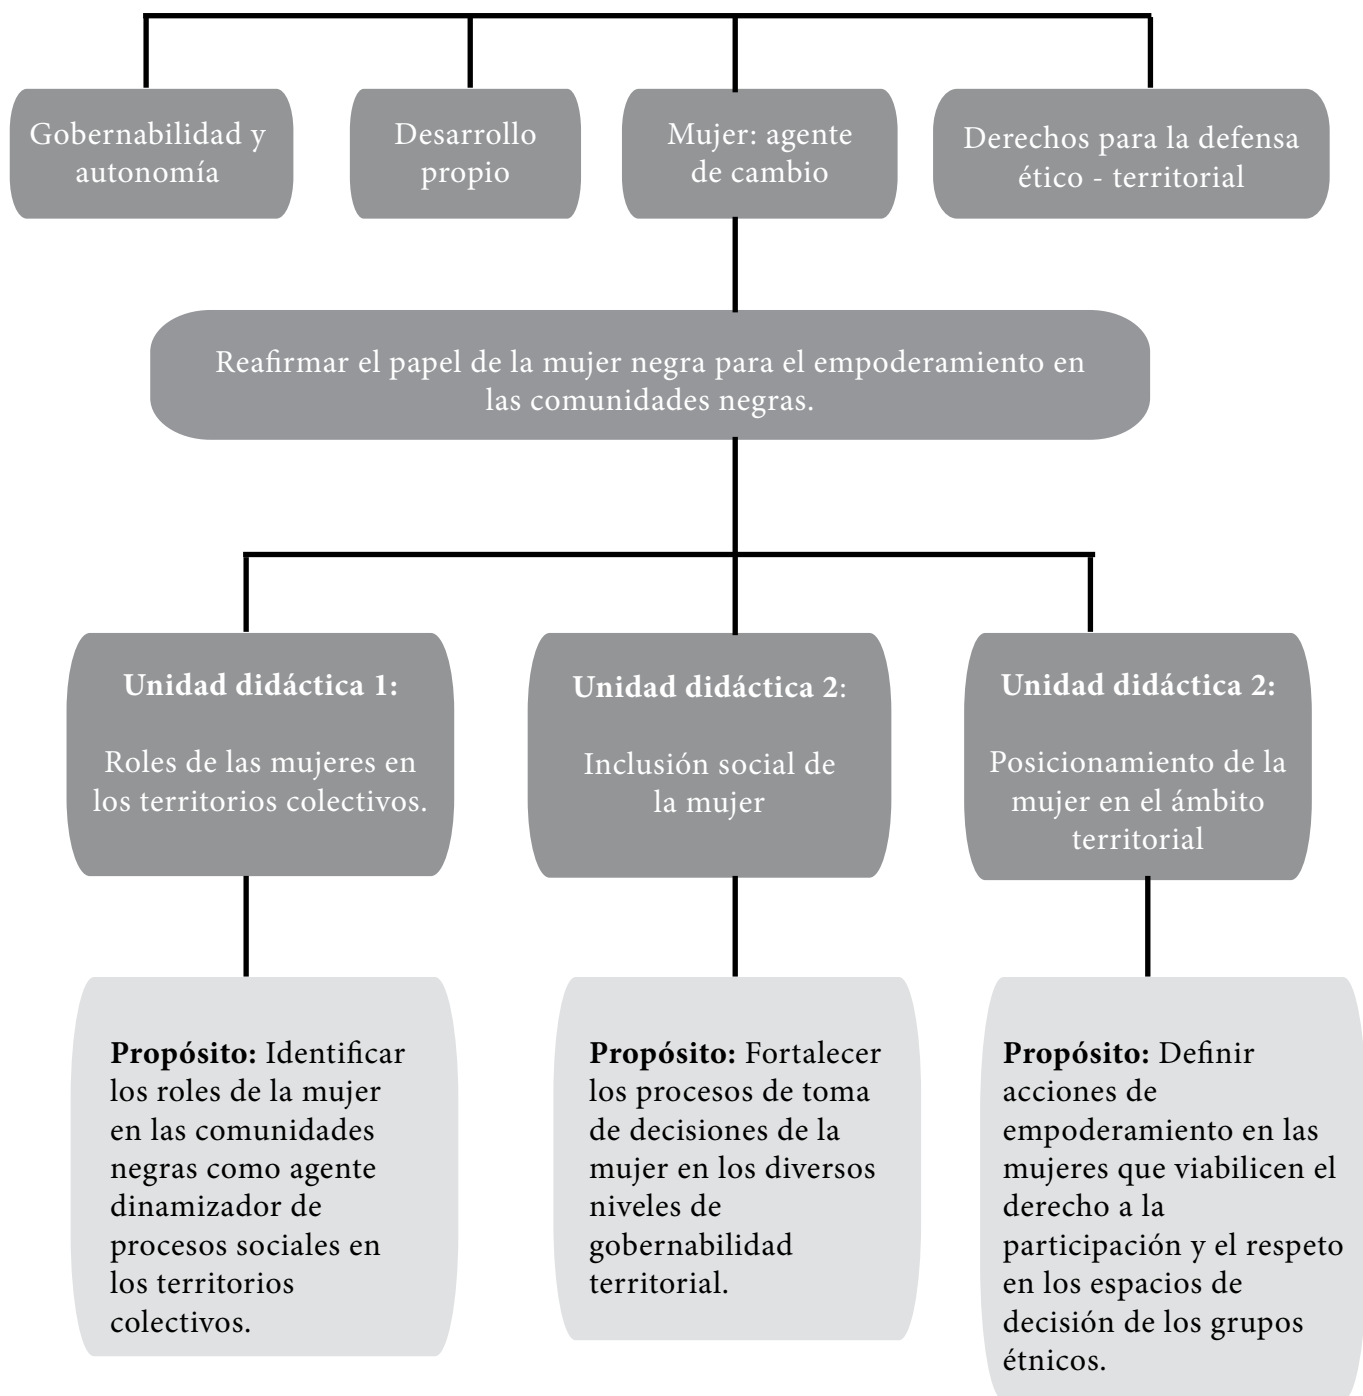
Gobernabilidad y autonomía

Desarrollo propio

Mujer: agente de cambio

Derechos para la defensa ético - territorial

Reafirmar el papel de la mujer negra para el empoderamiento en las comunidades negras.

**Unidad didáctica 1:**

Roles de las mujeres en los territorios colectivos.

**Unidad didáctica 2**:

Inclusión social de la mujer

**Unidad didáctica 2:**

Posicionamiento de la mujer en el ámbito territorial

**Propósito:** Identificar los roles de la mujer en las comunidades negras como agente dinamizador de procesos sociales en los territorios colectivos.

**Propósito:** Fortalecer los procesos de toma de decisiones de la mujer en los diversos niveles de gobernabilidad territorial.

**Propósito:** Definir acciones de empoderamiento en las mujeres que viabilicen el derecho a la participación y el respeto en los espacios de decisión de los grupos étnicos.